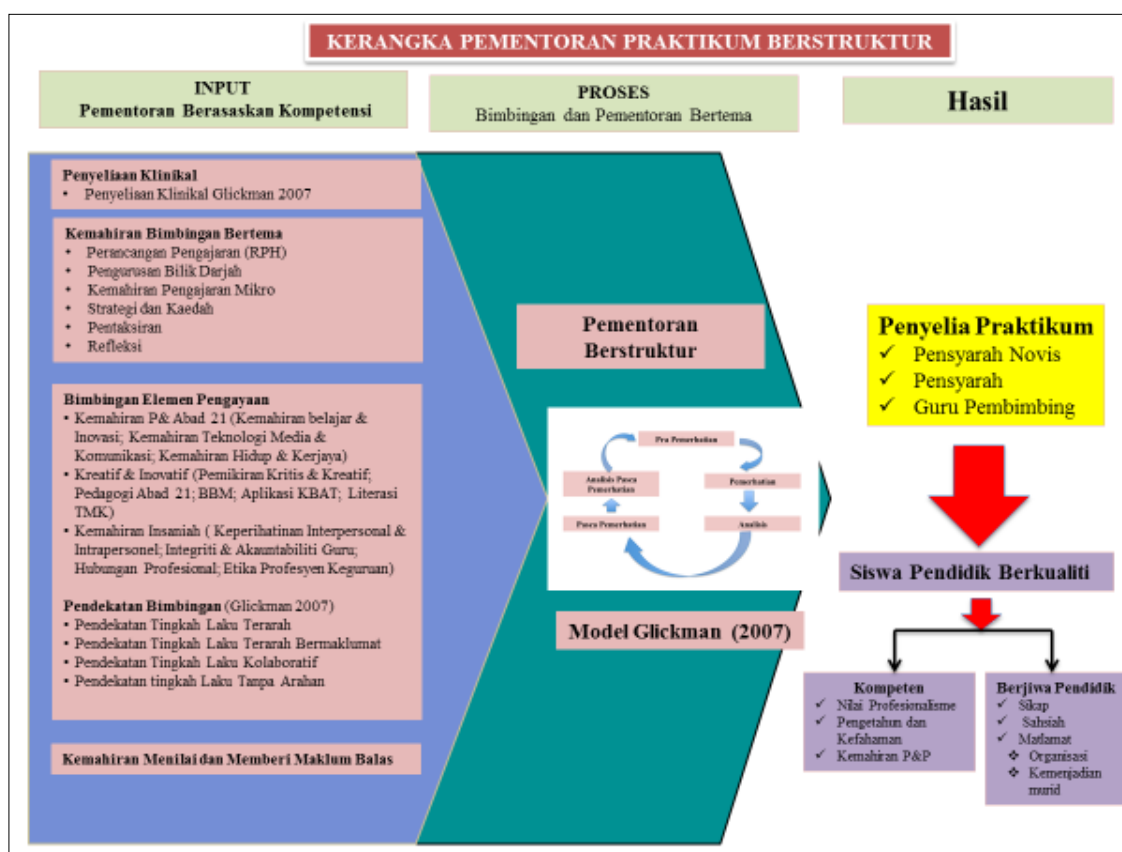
KERANGKA PEMENTORAN PRAKTIKUM BERSTRUKTUR

INPUT
Pementoran Berasaskan Kompetensi

PROSES
Bimbingan dan Pementoran Bertema

Hasil

Penyeliaan Klinikal
• Penyeliaan Klinikal Glickman 2007

Kemahiran Bimbingan Bertema
• Perancangan Pengajaran (RPH)
• Pengurusan Bilik Darjah
• Kemahiran Pengajaran Mikro
• Strategi dan Kaedah
• Pentaksiran
• Refleksi

Bimbingan Elemen Pengayaan
• Kemahiran P& Abad 21 (Kemahiran belajar & Inovasi; Kemahiran Teknologi Media & Komunikasi; Kemahiran Hidup & Kerjaya)
• Kreatif & Inovatif (Pemikiran Kritis & Kreatif; Pedagogi Abad 21; BBM; Aplikasi KBAT; Literasi TMK)
• Kemahiran Insaniah ( Keperihatinan Interpersonal & Intrapersonel; Integriti & Akauntabiliti Guru; Hubungan Profesional; Etika Profesyen Keguruan)

Pendekatan Bimbingan (Glickman 2007)
• Pendekatan Tingkah Laku Terarah
• Pendekatan Tingkah Laku Terarah Bermaklumat
• Pendekatan Tingkah Laku Kolaboratif
• Pendekatan tingkah Laku Tanpa Arahan

Kemahiran Menilai dan Memberi Maklum Balas

Pementoran Berstruktur

Pra Pemerhatian
Pemerhatian
Analisis
Pasca Pemerhatian
Analisis Pasca Pemerhatian

Model Glickman (2007)

Penyelia Praktikum
✓ Pensyarah Novis
✓ Pensyarah
✓ Guru Pembimbing

Siswa Pendidik Berkualiti

Kompeten
✓ Nilai Profesionalisme
✓ Pengetahun dan Kefahaman
✓ Kemahiran P&P

Berjiwa Pendidik
✓ Sikap
✓ Sahsiah
✓ Matlamat
❖ Organisasi
❖ Kemenjadian murid